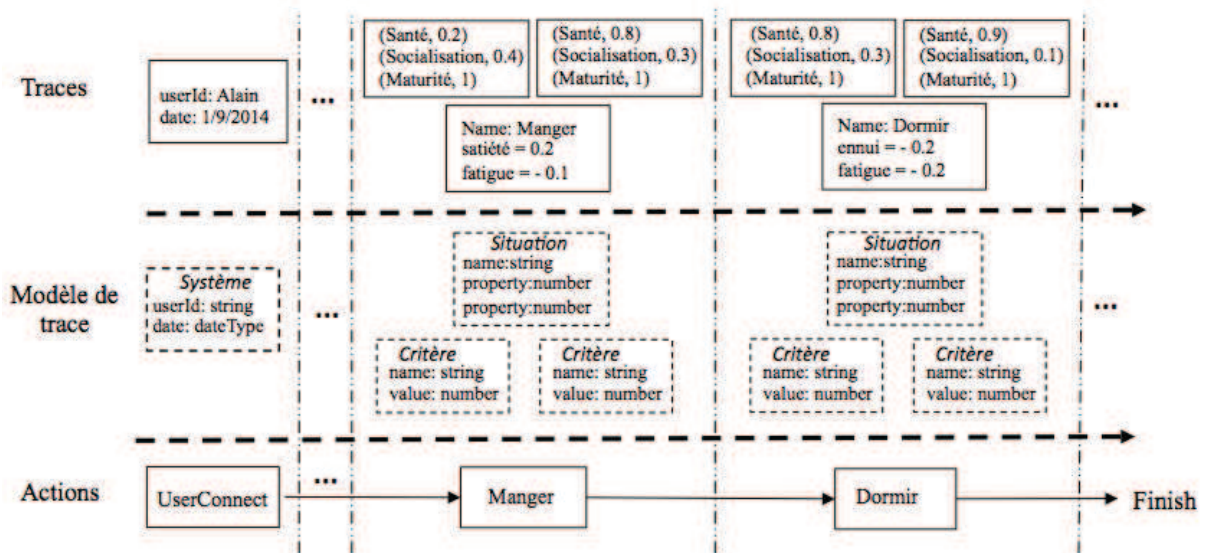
Traces

userId: Alain
date: 1/9/2014

...

(Santé, 0.2)
(Socialisation, 0.4)
(Maturité, 1)

(Santé, 0.8)
(Socialisation, 0.3)
(Maturité, 1)

Name: Manger
satiété = 0.2
fatigue = - 0.1

(Santé, 0.8)
(Socialisation, 0.3)
(Maturité, 1)

(Santé, 0.9)
(Socialisation, 0.1)
(Maturité, 1)

Name: Dormir
ennui = - 0.2
fatigue = - 0.2

...

Modèle de trace

Système
userId: string
date: dateType

...

Situation
name:string
property:number
property:number

Critère
name: string
value: number

Critère
name: string
value: number

Situation
name:string
property:number
property:number

Critère
name: string
value: number

Critère
name: string
value: number

...

Actions

UserConnect

...

Manger

Dormir

Finish